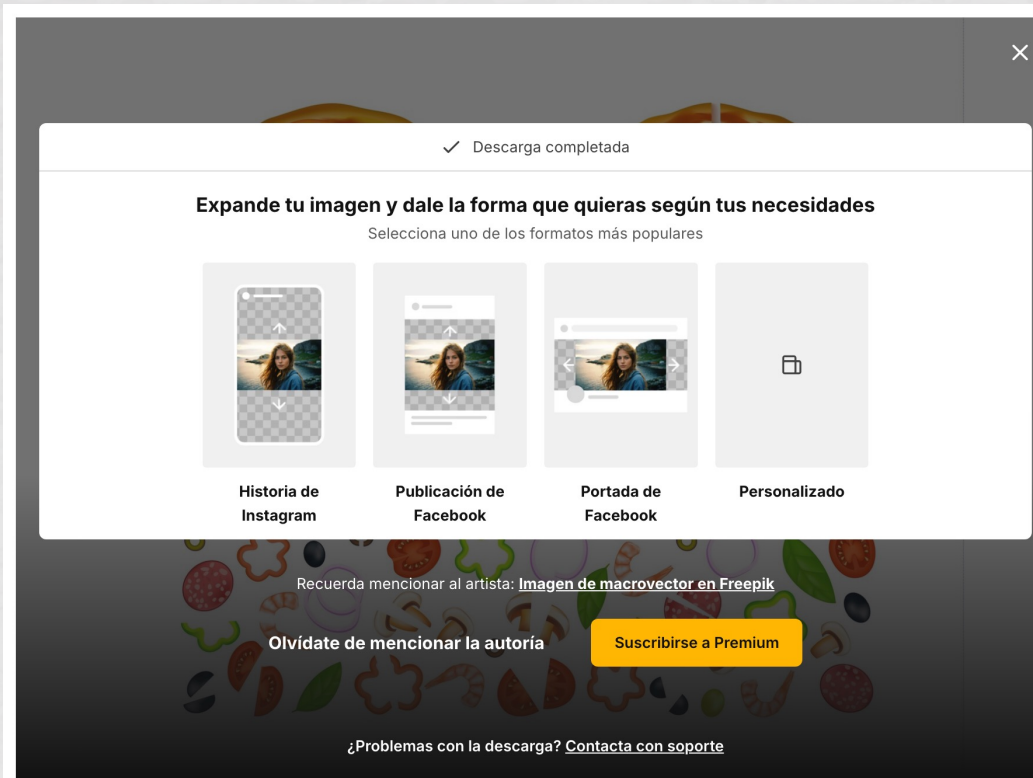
Descarga completada

Expande tu imagen y dale la forma que quieras según tus necesidades

Selecciona uno de los formatos más populares

Historia de Instagram

Publicación de Facebook

Portada de Facebook

Personalizado

Recuerda mencionar al artista: Imagen de macrovector en Freepik

Olvídate de mencionar la autoría

Suscribirse a Premium

¿Problemas con la descarga? Contacta con soporte